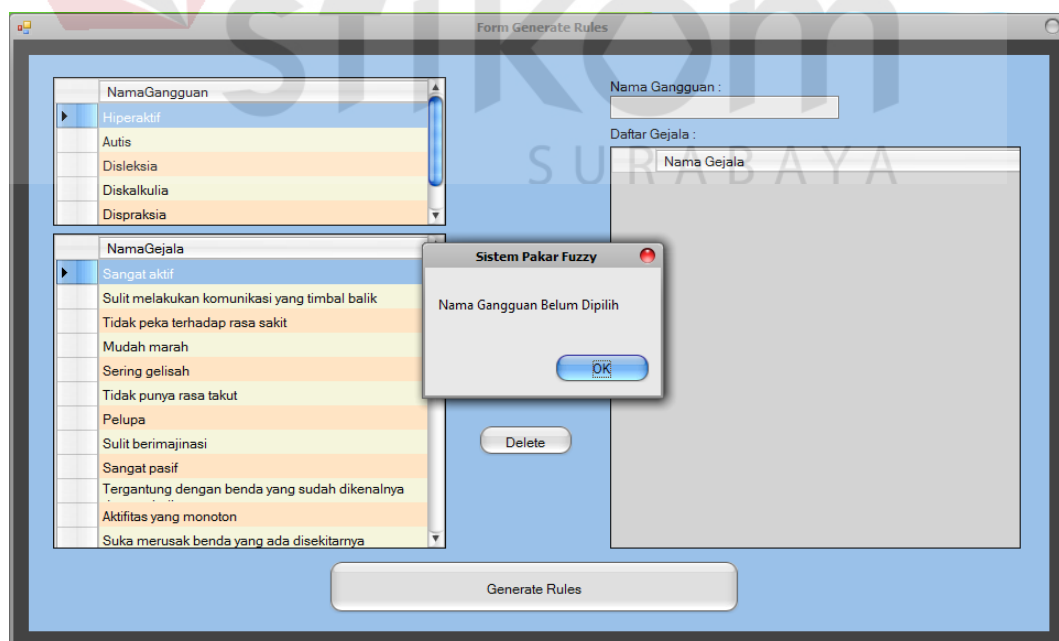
Form Generate Rules

stikom SURABAYA

| NamaGangguan |
|---|
| Hiperaktif |
| Autis |
| Disleksia |
| Diskalkulia |
| Dispraksia |

Nama Gangguan :

Daftar Gejala :

| Nama Gejala |
|---|

| NamaGejala |
|---|
| Sangat aktif |
| Sulit melakukan komunikasi yang timbal balik |
| Tidak peka terhadap rasa sakit |
| Mudah marah |
| Sering gelisah |
| Tidak punya rasa takut |
| Pelupa |
| Sulit berimajinasi |
| Sangat pasif |
| Tergantung dengan benda yang sudah dikenalnya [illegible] |
| Aktifitas yang monoton |
| Suka merusak benda yang ada disekitarnya |

Sistem Pakar Fuzzy

Nama Gangguan Belum Dipilih

OK

Delete

Generate Rules